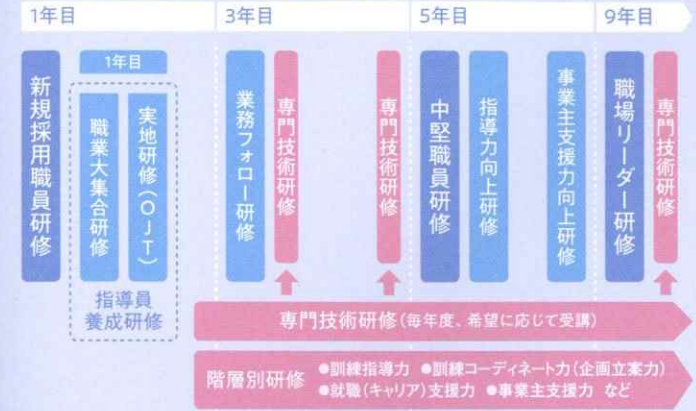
1年目

3年目

5年目

9年目

新規採用職員研修

1年目

職業大集合研修

実地研修(OJT)

指導員養成研修

業務フォロー研修

専門技術研修

専門技術研修

中堅職員研修

指導力向上研修

事業主支援力向上研修

職場リーダー研修

専門技術研修

専門技術研修(毎年度、希望に応じて受講)

階層別研修 ●訓練指導力 ●訓練コーディネート力(企画立案力) ●就職(キャリア)支援力 ●事業主支援力 など